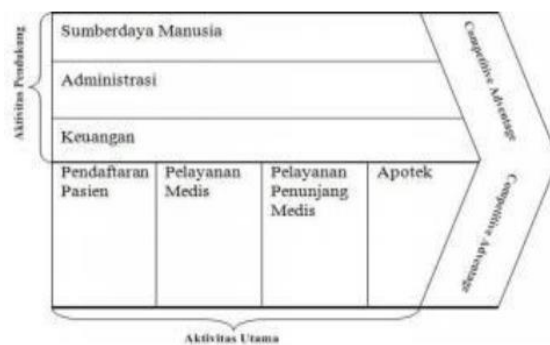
Aktivitas Pendukung

Sumberdaya Manusia

Administrasi

Keuangan

Competitive Advantage

| Pendaftaran Pasien | Pelayanan Medis | Pelayanan Penunjang Medis | Apotek |
|---|---|---|---|

Competitive Advantage

Aktivitas Utama